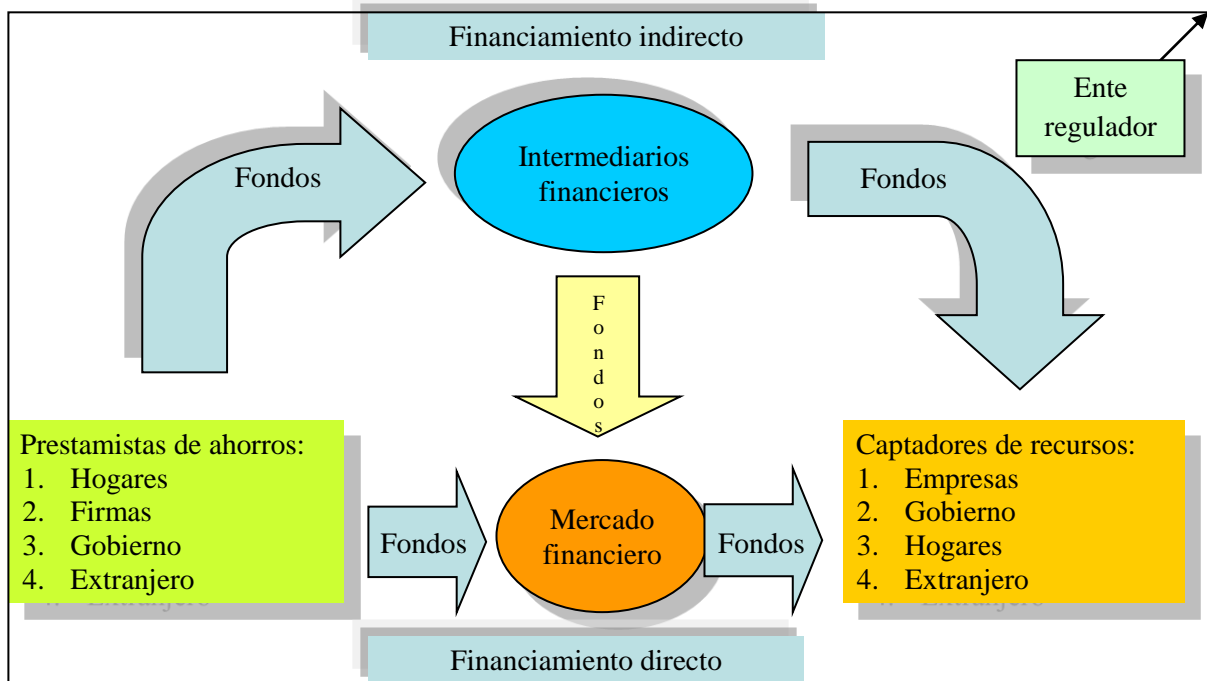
Financiamiento indirecto

Ente regulador

Fondos

Intermediarios financieros

Fondos

Fondos

Prestamistas de ahorros:
1. Hogares
2. Firmas
3. Gobierno
4. Extranjero

Fondos

Mercado financiero

Fondos

Captadores de recursos:
1. Empresas
2. Gobierno
3. Hogares
4. Extranjero

Financiamiento directo